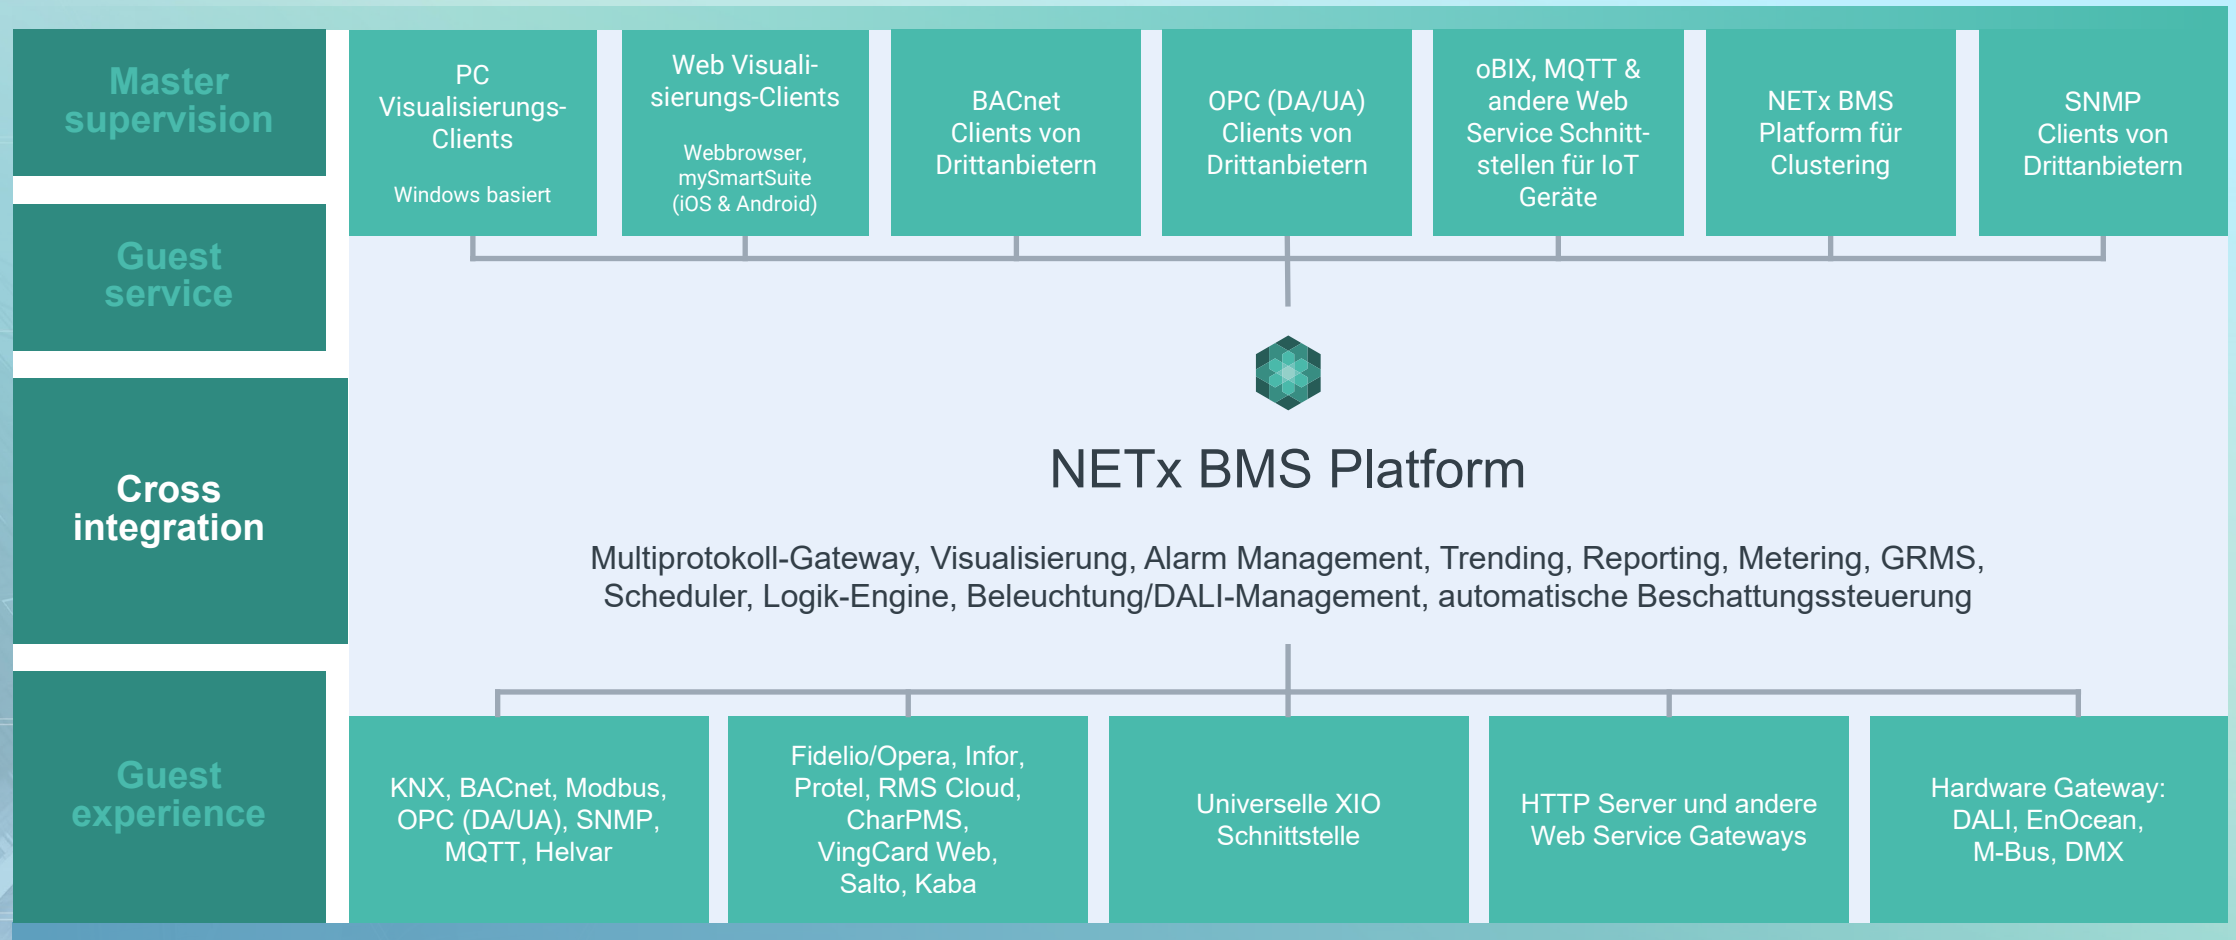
Master supervision

Guest service

Cross integration

Guest experience

PC Visualisierungs-Clients

Windows basiert

Web Visualisierungs-Clients

Webbrowser, mySmartSuite (iOS & Android)

BACnet Clients von Drittanbietern

OPC (DA/UA) Clients von Drittanbietern

oBIX, MQTT & andere Web Service Schnittstellen für IoT Geräte

NETx BMS Platform für Clustering

SNMP Clients von Drittanbietern

NETx BMS Platform

Multiprotokoll-Gateway, Visualisierung, Alarm Management, Trending, Reporting, Metering, GRMS, Scheduler, Logik-Engine, Beleuchtung/DALI-Management, automatische Beschattungssteuerung

KNX, BACnet, Modbus, OPC (DA/UA), SNMP, MQTT, Helvar

Fidelio/Opera, Infor, Protel, RMS Cloud, CharPMS, VingCard Web, Salto, Kaba

Universelle XIO Schnittstelle

HTTP Server und andere Web Service Gateways

Hardware Gateway: DALI, EnOcean, M-Bus, DMX